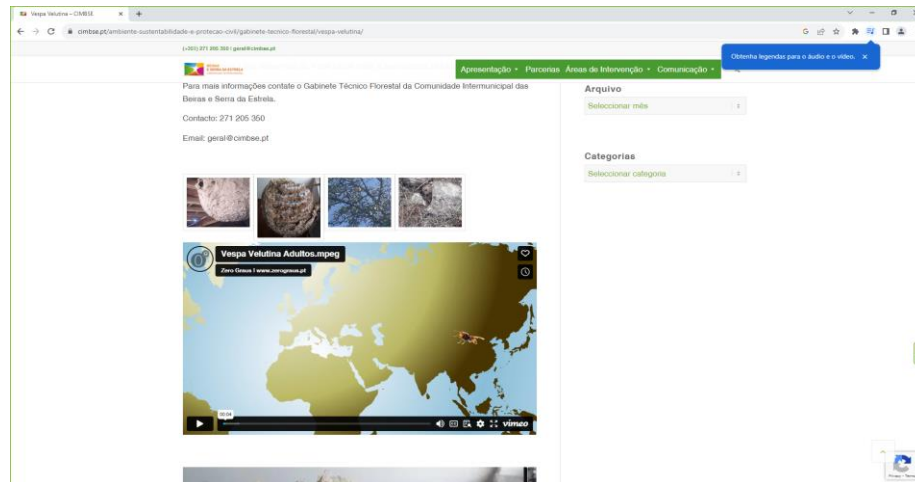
Vespa Velutina – CIMBSE
cimbse.pt/ambiente-sustentabilidade-e-protecao-civil/gabinete-tecnico-florestal/vespa-velutina/
(+351) 271 205 350 | geral@cimbse.pt
Obtenha legendas para o áudio e o vídeo.
Apresentação Parcerias Áreas de Intervenção Comunicação

Para mais informações contate o Gabinete Técnico Florestal da Comunidade Intermunicipal das Beiras e Serra da Estrela.

Contacto: 271 205 350

Email: geral@cimbse.pt

Vespa Velutina Adultos.mpeg
Zero Graus | www.zerograus.pt
00:04
vimeo

Arquivo
Seleccionar mês

Categorias
Seleccionar categoria